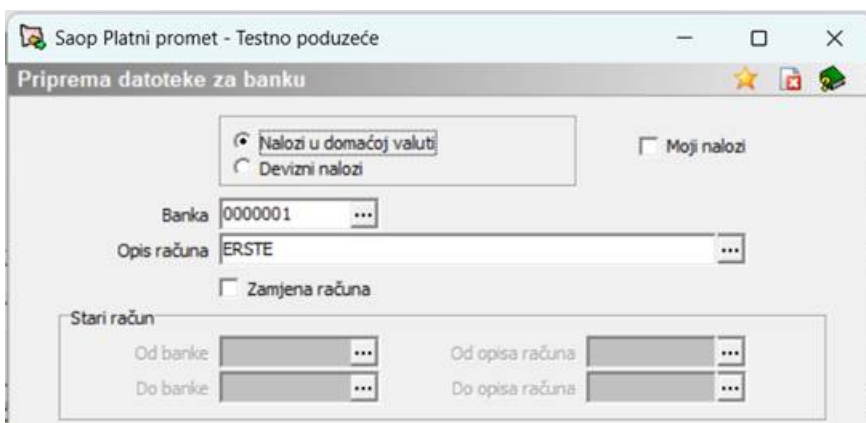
Saop Platni promet - Testno poduzeće

Priprema datoteke za banku

Nalozi u domaćoj valuti
Devizni nalozi

Moji nalozi

Banka 0000001 ...
Opis računa ERSTE ...

Zamjena računa

Stari račun
Od banke ...
Do banke ...
Od opisa računa ...
Do opisa računa ...